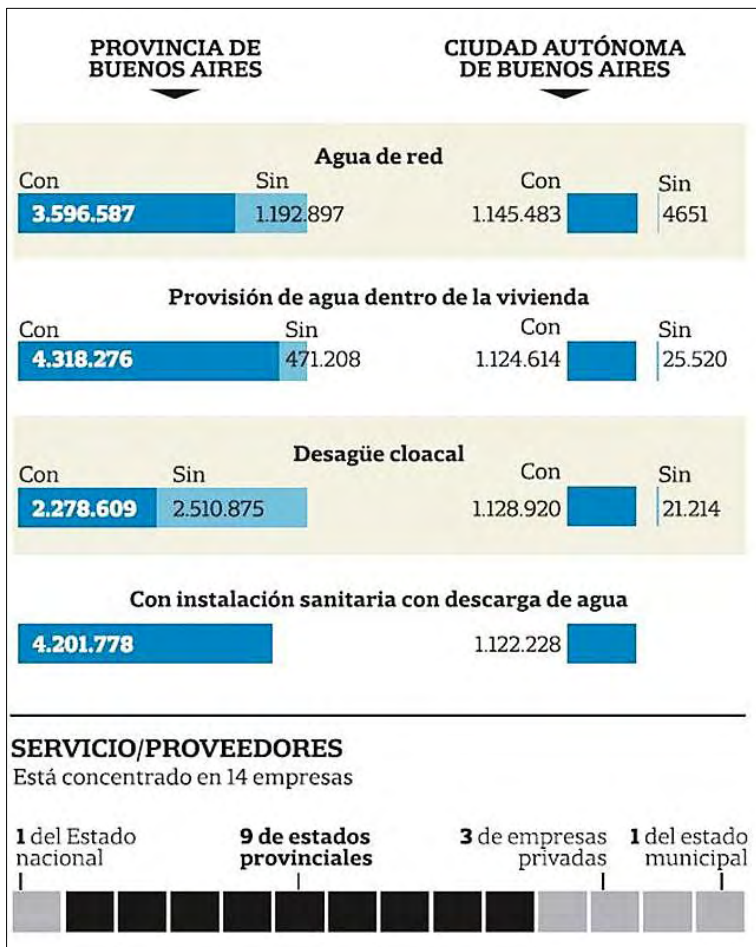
PROVINCIA DE BUENOS AIRES

CIUDAD AUTÓNOMA DE BUENOS AIRES

Agua de red

Con 3.596.587 Sin 1.192.897 Con 1.145.483 Sin 4651

Provisión de agua dentro de la vivienda

Con 4.318.276 Sin 471.208 Con 1.124.614 Sin 25.520

Desagüe cloacal

Con 2.278.609 Sin 2.510.875 Con 1.128.920 Sin 21.214

Con instalación sanitaria con descarga de agua

4.201.778 1.122.228

SERVICIO/PROVEEDORES

Está concentrado en 14 empresas

1 del Estado nacional

9 de estados provinciales

3 de empresas privadas

1 del estado municipal